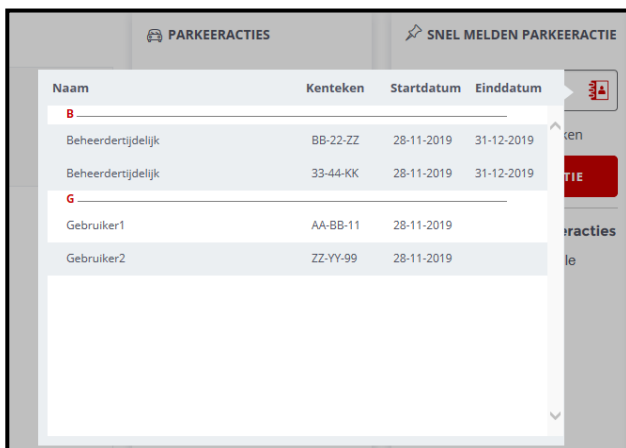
PARKEERACTIES

SNEL MELDEN PARKEERACTIE

| Naam | Kenteken | Startdatum | Einddatum |
|---|---|---|---|
| B | | | |
| Beheerdertijdelijk | BB-22-ZZ | 28-11-2019 | 31-12-2019 |
| Beheerdertijdelijk | 33-44-KK | 28-11-2019 | 31-12-2019 |
| G | | | |
| Gebruiker1 | AA-BB-11 | 28-11-2019 | |
| Gebruiker2 | ZZ-YY-99 | 28-11-2019 | |

ken

TIE

eracties

le